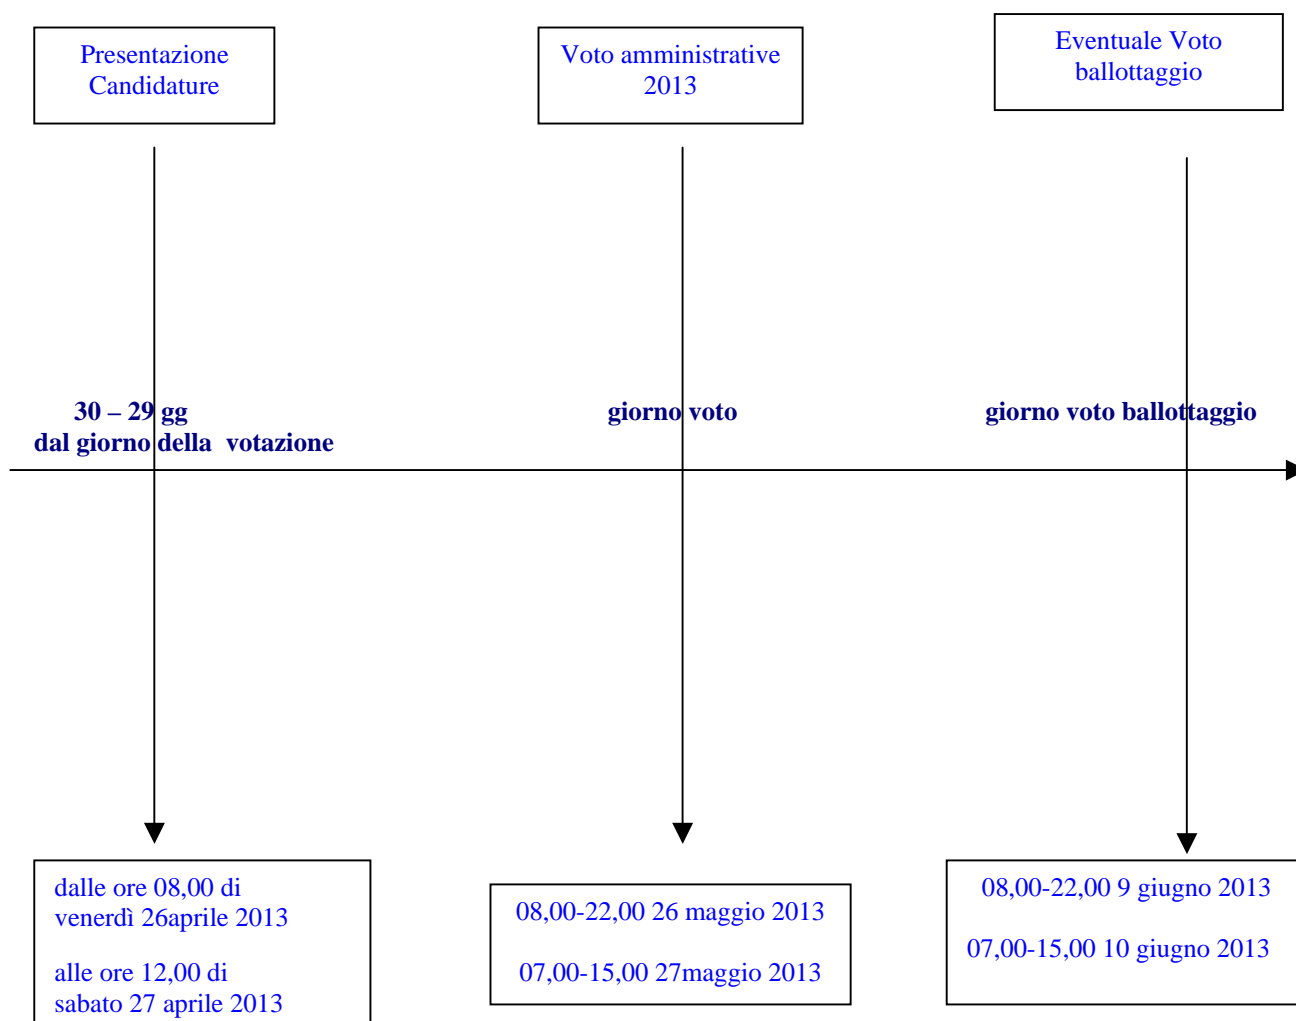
Presentazione Candidature

Voto amministrative 2013

Eventuale Voto ballottaggio

30 – 29 gg
dal giorno della votazione

giorno voto

giorno voto ballottaggio

dalle ore 08,00 di venerdì 26aprile 2013

alle ore 12,00 di sabato 27 aprile 2013

08,00-22,00 26 maggio 2013

07,00-15,00 27maggio 2013

08,00-22,00 9 giugno 2013

07,00-15,00 10 giugno 2013